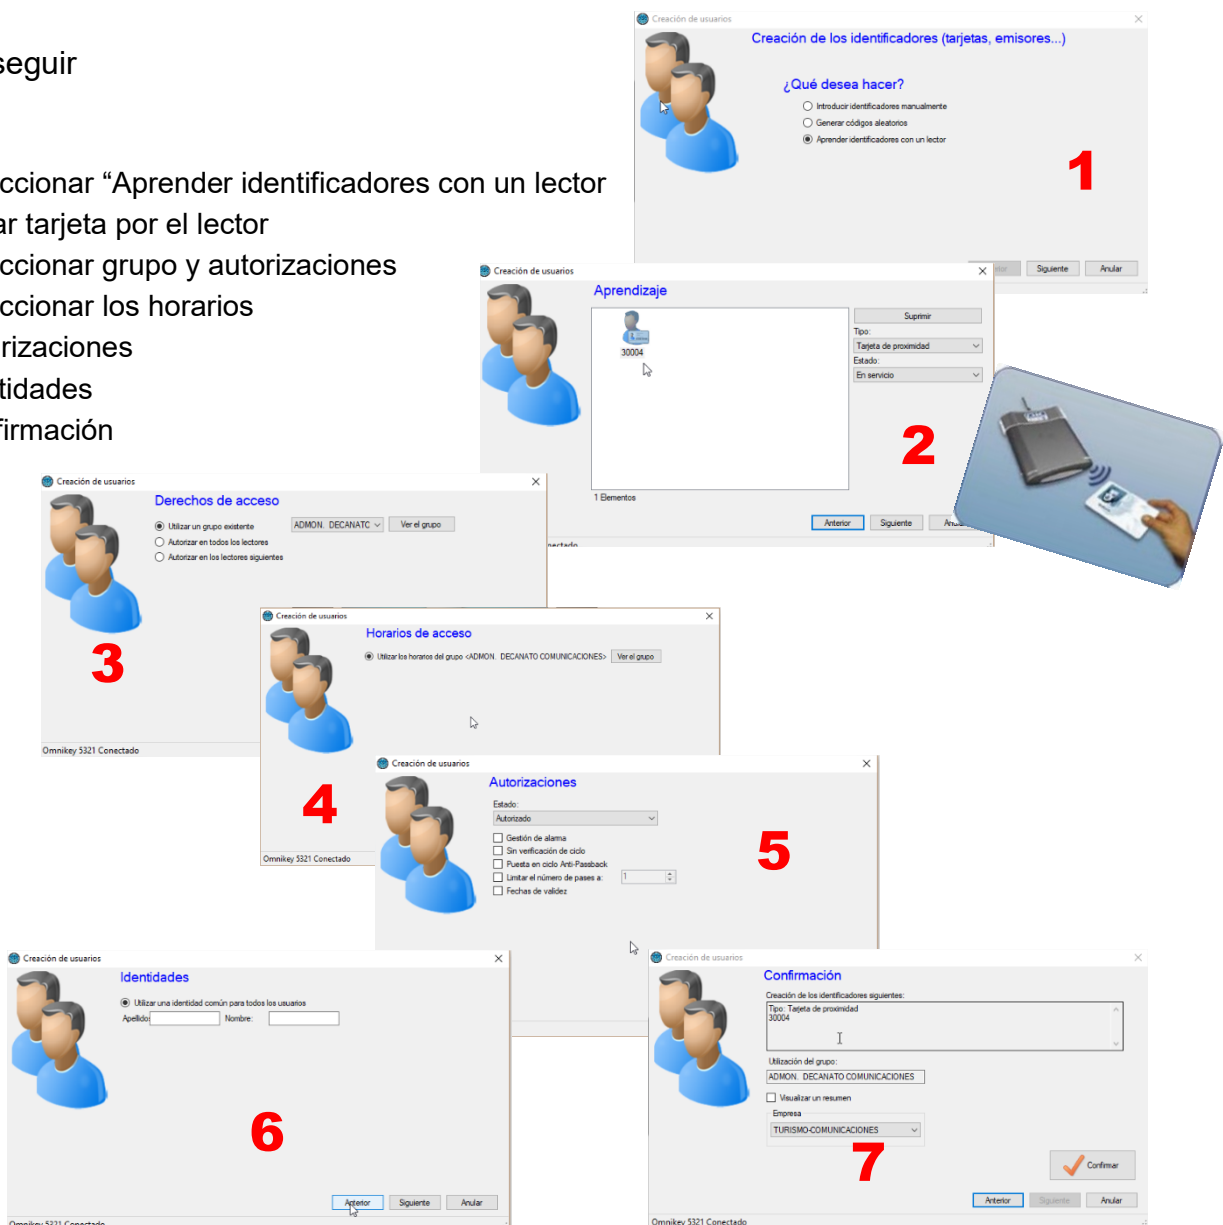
seguir

ccionar "Aprender identificadores con un lector
ar tarjeta por el lector
ccionar grupo y autorizaciones
ccionar los horarios
rizaciones
tidades
firmación

Creación de usuarios
Creación de los identificadores (tarjetas, emisores...)
¿Qué desea hacer?
Introducir identificadores manualmente
Generar códigos aleatorios
Aprender identificadores con un lector
1
Siguiente Anular

Creación de usuarios
Aprendizaje
30004
Suprimir
Tipo:
Tarjeta de proximidad
Estado:
En servicio
2
1 Elementos
Anterior Siguiente Anu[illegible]

Creación de usuarios
Derechos de acceso
Utilizar un grupo existente ADMON. DECANATC Ver el grupo
Autorizar en todos los lectores
Autorizar en los lectores siguientes
3
Omnikey 5321 Conectado

Creación de usuarios
Horarios de acceso
Utilizar los horarios del grupo <ADMON. DECANATO COMUNICACIONES> Ver el grupo
4
Omnikey 5321 Conectado

Creación de usuarios
Autorizaciones
Estado:
Autorizado
Gestión de alarma
Sin verificación de ciclo
Puesta en ciclo Anti-Passback
Limitar el número de pases a: 1
Fechas de validez
5

Creación de usuarios
Identidades
Utilizar una identidad común para todos los usuarios
Apellido: Nombre:
6
Anterior Siguiente Anular
Omnikey 5321 Conectado

Creación de usuarios
Confirmación
Creación de los identificadores siguientes:
Tipo: Tarjeta de proximidad
30004
Utilización del grupo:
ADMON. DECANATO COMUNICACIONES
Visualizar un resumen
Empresa
TURISMO-COMUNICACIONES
7
Confirmar
Anterior Siguiente Anular
Omnikey 5321 Conectado